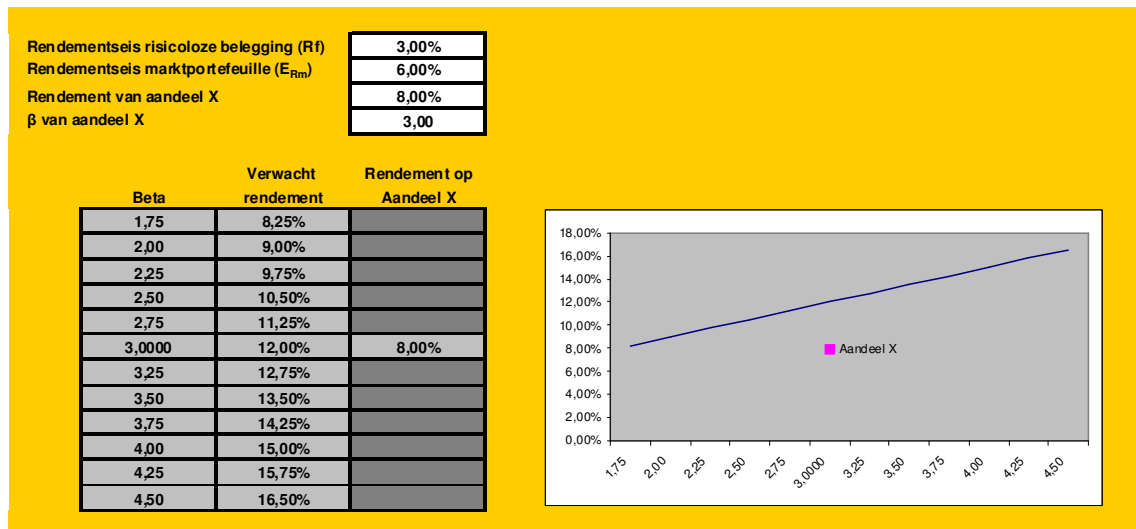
| | |
|---|---|
| Rendementseis risicoloze belegging (Rf) | 3,00% |
| Rendementseis marktportefeuille ($E_{Rm}$) | 6,00% |
| Rendement van aandeel X | 8,00% |
| β van aandeel X | 3,00 |

| Beta | Verwacht rendement | Rendement op Aandeel X |
|---|---|---|
| 1,75 | 8,25% | |
| 2,00 | 9,00% | |
| 2,25 | 9,75% | |
| 2,50 | 10,50% | |
| 2,75 | 11,25% | |
| 3,0000 | 12,00% | 8,00% |
| 3,25 | 12,75% | |
| 3,50 | 13,50% | |
| 3,75 | 14,25% | |
| 4,00 | 15,00% | |
| 4,25 | 15,75% | |
| 4,50 | 16,50% | |

18,00%
16,00%
14,00%
12,00%
10,00%
8,00%
6,00%
4,00%
2,00%
0,00%

Aandeel X

1,75 2,00 2,25 2,50 2,75 3,0000 3,25 3,50 3,75 4,00 4,25 4,50